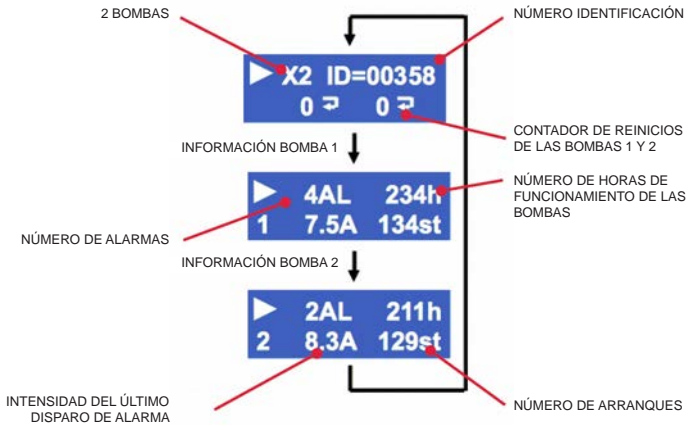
2 BOMBAS

NÚMERO IDENTIFICACIÓN

▶ X2 ID=00358
0 ↵ 0 ↵

INFORMACIÓN BOMBA 1

CONTADOR DE REINICIOS DE LAS BOMBAS 1 Y 2

NÚMERO DE HORAS DE FUNCIONAMIENTO DE LAS BOMBAS

▶ 4AL 234h
1 7.5A 134st

NÚMERO DE ALARMAS

INFORMACIÓN BOMBA 2

▶ 2AL 211h
2 8.3A 129st

INTENSIDAD DEL ÚLTIMO DISPARO DE ALARMA

NÚMERO DE ARRANQUES